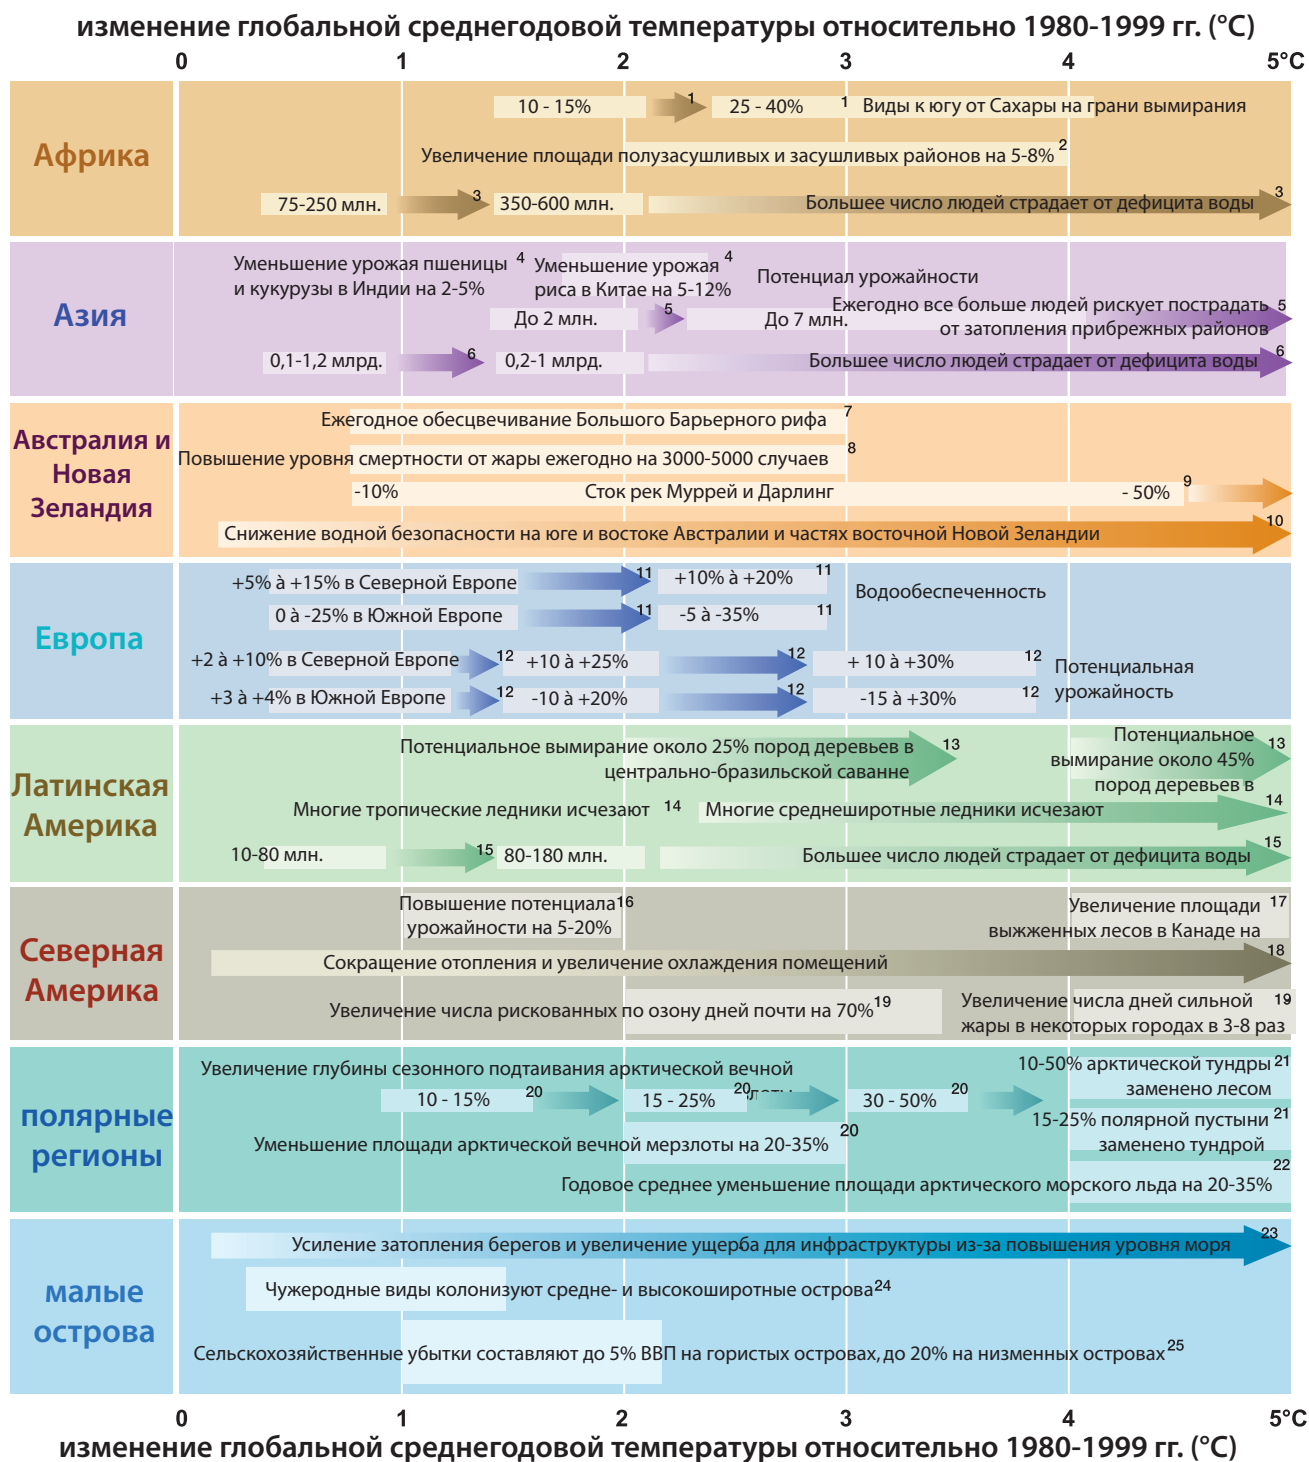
изменение глобальной среднегодовой температуры относительно 1980-1999 гг. (°C)

0 1 2 3 4 5°C

Африка

10 - 15% 1 25 - 40% 1 Виды к югу от Сахары на грани вымирания

Увеличение площади полузасушливых и засушливых районов на 5-8% 2

75-250 млн. 3 350-600 млн. Большее число людей страдает от дефицита воды 3

Азия

Уменьшение урожая пшеницы и кукурузы в Индии на 2-5% 4

Уменьшение урожая риса в Китае на 5-12% 4

Потенциал урожайности

До 2 млн. 5 До 7 млн. Ежегодно все больше людей рискует пострадать от затопления прибрежных районов 5

0,1-1,2 млрд. 6 0,2-1 млрд. Большее число людей страдает от дефицита воды 6

Австралия и Новая Зеландия

Ежегодное обесцвечивание Большого Барьерного рифа 7

Повышение уровня смертности от жары ежегодно на 3000-5000 случаев 8

-10% Сток рек Муррей и Дарлинг - 50% 9

Снижение водной безопасности на юге и востоке Австралии и частях восточной Новой Зеландии 10

Европа

+5% à +15% в Северной Европе 11 +10% à +20% 11

0 à -25% в Южной Европе 11 -5 à -35% 11 Водообеспеченность

+2 à +10% в Северной Европе 12 +10 à +25% 12 + 10 à +30% 12

+3 à +4% в Южной Европе 12 -10 à +20% 12 -15 à +30% 12 Потенциальная урожайность

Латинская Америка

Потенциальное вымирание около 25% пород деревьев в центрально-бразильской саванне 13

Потенциальное вымирание около 45% пород деревьев в 13

Многие тропические ледники исчезают 14 Многие среднеширотные ледники исчезают 14

10-80 млн. 15 80-180 млн. Большее число людей страдает от дефицита воды 15

Северная Америка

Повышение потенциала урожайности на 5-20% 16

Увеличение площади выжженных лесов в Канаде на 17

Сокращение отопления и увеличение охлаждения помещений 18

Увеличение числа рискованных по озону дней почти на 70% 19

Увеличение числа дней сильной жары в некоторых городах в 3-8 раз 19

полярные регионы

Увеличение глубины сезонного подтаивания арктической вечной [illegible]

10 - 15% 20 15 - 25% 20 30 - 50% 20

10-50% арктической тундры заменено лесом 21

15-25% полярной пустыни заменено тундрой 21

Уменьшение площади арктической вечной мерзлоты на 20-35% 20

Годовое среднее уменьшение площади арктического морского льда на 20-35% 22

малые острова

Усиление затопления берегов и увеличение ущерба для инфраструктуры из-за повышения уровня моря 23

Чужеродные виды колонизуют средне- и высокоширотные острова 24

Сельскохозяйственные убытки составляют до 5% ВВП на гористых островах, до 20% на низменных островах 25

0 1 2 3 4 5°C

изменение глобальной среднегодовой температуры относительно 1980-1999 гг. (°C)